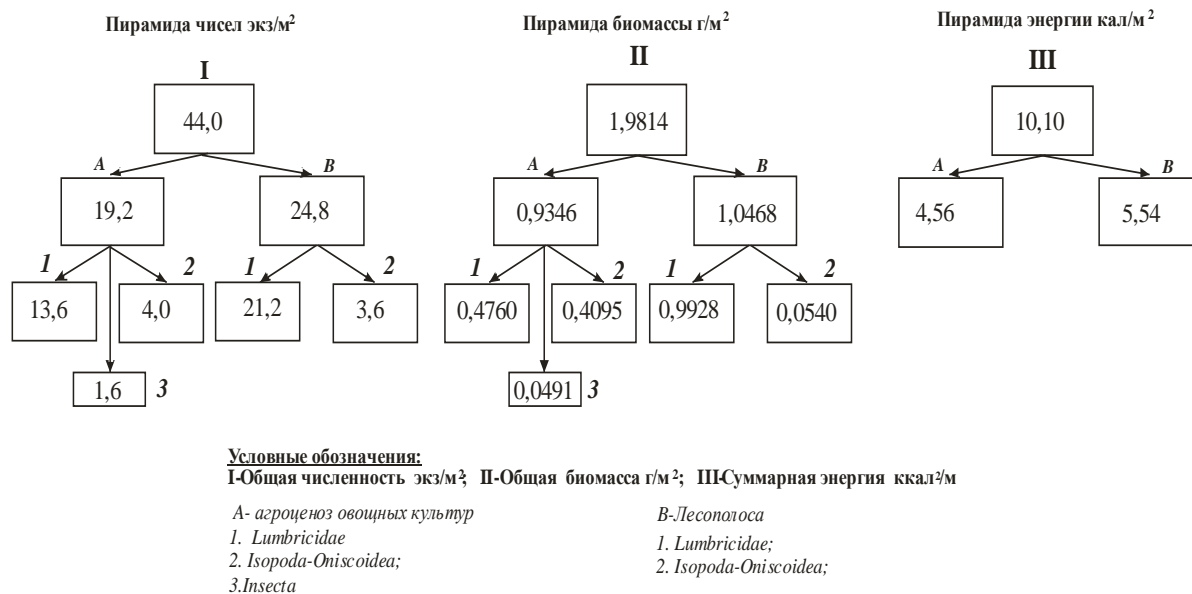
Пирамида чисел экз/м$^2$

I

44,0

A

B

19,2

24,8

1

2

1

2

13,6

4,0

21,2

3,6

1,6

3

Пирамида биомассы г/м$^2$

II

1,9814

A

B

0,9346

1,0468

1

2

1

2

0,4760

0,4095

0,9928

0,0540

0,0491

3

Пирамида энергии кал/м$^2$

III

10,10

A

B

4,56

5,54

Условные обозначения:
I-Общая численность экз/м$^2$; II-Общая биомасса г/м$^2$; III-Суммарная энергия ккал$^2$/м

A- агроценоз овощных культур
1. Lumbricidae
2. Isopoda-Oniscoidea;
3.Insecta

B-Лесополоса
1. Lumbricidae;
2. Isopoda-Oniscoidea;